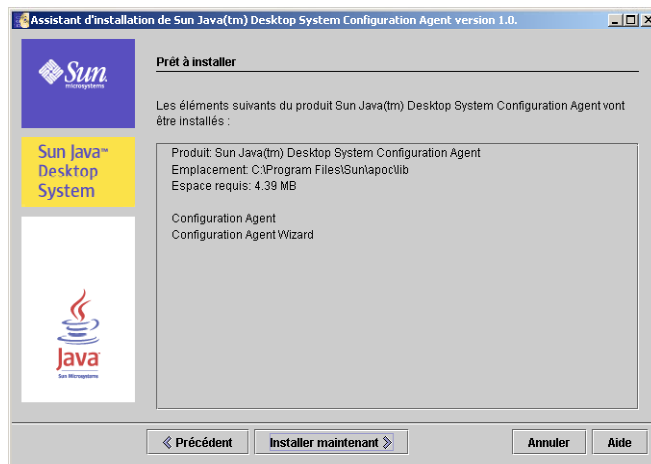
Assistant d'installation de Sun Java(tm) Desktop System Configuration Agent version 1.0.

Sun microsystems

Sun Java™ Desktop System

Java Sun Microsystems

Prêt à installer

Les éléments suivants du produit Sun Java(tm) Desktop System Configuration Agent vont être installés :

Produit: Sun Java(tm) Desktop System Configuration Agent
Emplacement: C:\Program Files\Sun\apoc\lib
Espace requis: 4.39 MB

Configuration Agent
Configuration Agent Wizard

Précédent
Installer maintenant
Annuler
Aide